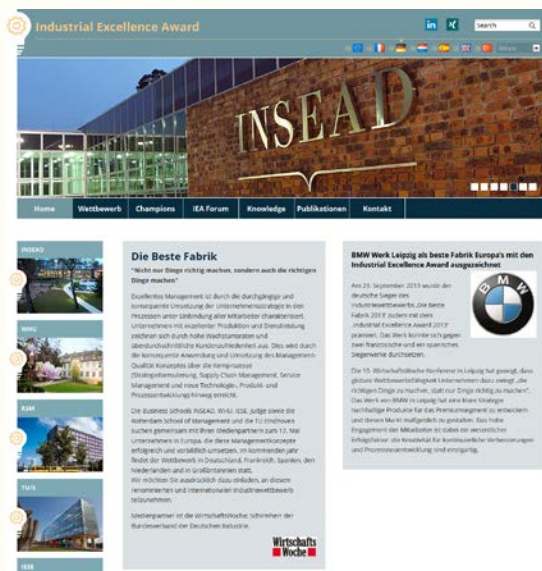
Industrial Excellence Award

Search

INSEAD

Home | Wettbewerb | Champions | IEA Forum | Knowledge | Publikationen | Kontakt

INSEAD

WHU

KSM

TU/e

IESE

Die Beste Fabrik

"Nicht nur Dinge richtig machen, sondern auch die richtigen Dinge machen"

Exzellentes Management ist durch die durchgängige und konsequente Umsetzung der Unternehmensstrategie in den Prozessen unter Einbindung aller Mitarbeiter charakterisiert. Unternehmen mit exzellenter Produktion und Dienstleistung zeichnen sich durch hohe Wachstumsraten und überdurchschnittliche Kundenzufriedenheit aus. Dies wird durch die konsequente Anwendung und Umsetzung des Management-Qualität Konzeptes über die Kernprozesse (Strategieformulierung, Supply Chain Management, Service Management und neue Technologie-, Produkt- und Prozessentwicklung) hinweg erreicht.

Die Business Schools INSEAD, WHU, IESE, Judge sowie die Rotterdam School of Management und die TU Eindhoven suchen gemeinsam mit ihren Medienpartnern zum 12. Mal Unternehmen in Europa, die diese Managementkonzepte erfolgreich und vorbildlich umsetzen. Im kommenden Jahr findet der Wettbewerb in Deutschland, Frankreich, Spanien, den Niederlanden und in Großbritannien statt. Wir möchten Sie ausdrücklich dazu einladen, an diesem renommierten und internationalen Industriewettbewerb teilzunehmen.

Medienpartner ist die WirtschaftsWoche. Schirmherr der Bundesverband der Deutschen Industrie.

Wirtschafts Woche

BMW Werk Leipzig als beste Fabrik Europa's mit den Industrial Excellence Award ausgezeichnet

Am 25. September 2013 wurde der deutsche Sieger des Industriewettbewerbs „Die Beste Fabrik 2013" zudem mit dem „Industrial Excellence Award 2013" prämiert. Das Werk konnte sich gegen zwei französische und ein spanisches Siegerwerke durchsetzen.

Die 10. WirtschaftsWoche Konferenz in Leipzig hat gezeigt, dass globale Wettbewerbsfähigkeit Unternehmen dazu zwingt „die richtigen Dinge zu machen, statt nur Dinge richtig zu machen". Das Werk von BMW in Leipzig hat eine klare Strategie nachhaltige Produkte für das Premiumsegment zu entwickeln und diesen Markt maßgeblich zu gestalten. Das hohe Engagement der Mitarbeiter ist dabei ein wesentlicher Erfolgsfaktor: die Kreativität für kontinuierliche Verbesserungen und Prozessweiterentwicklung sind einzigartig.